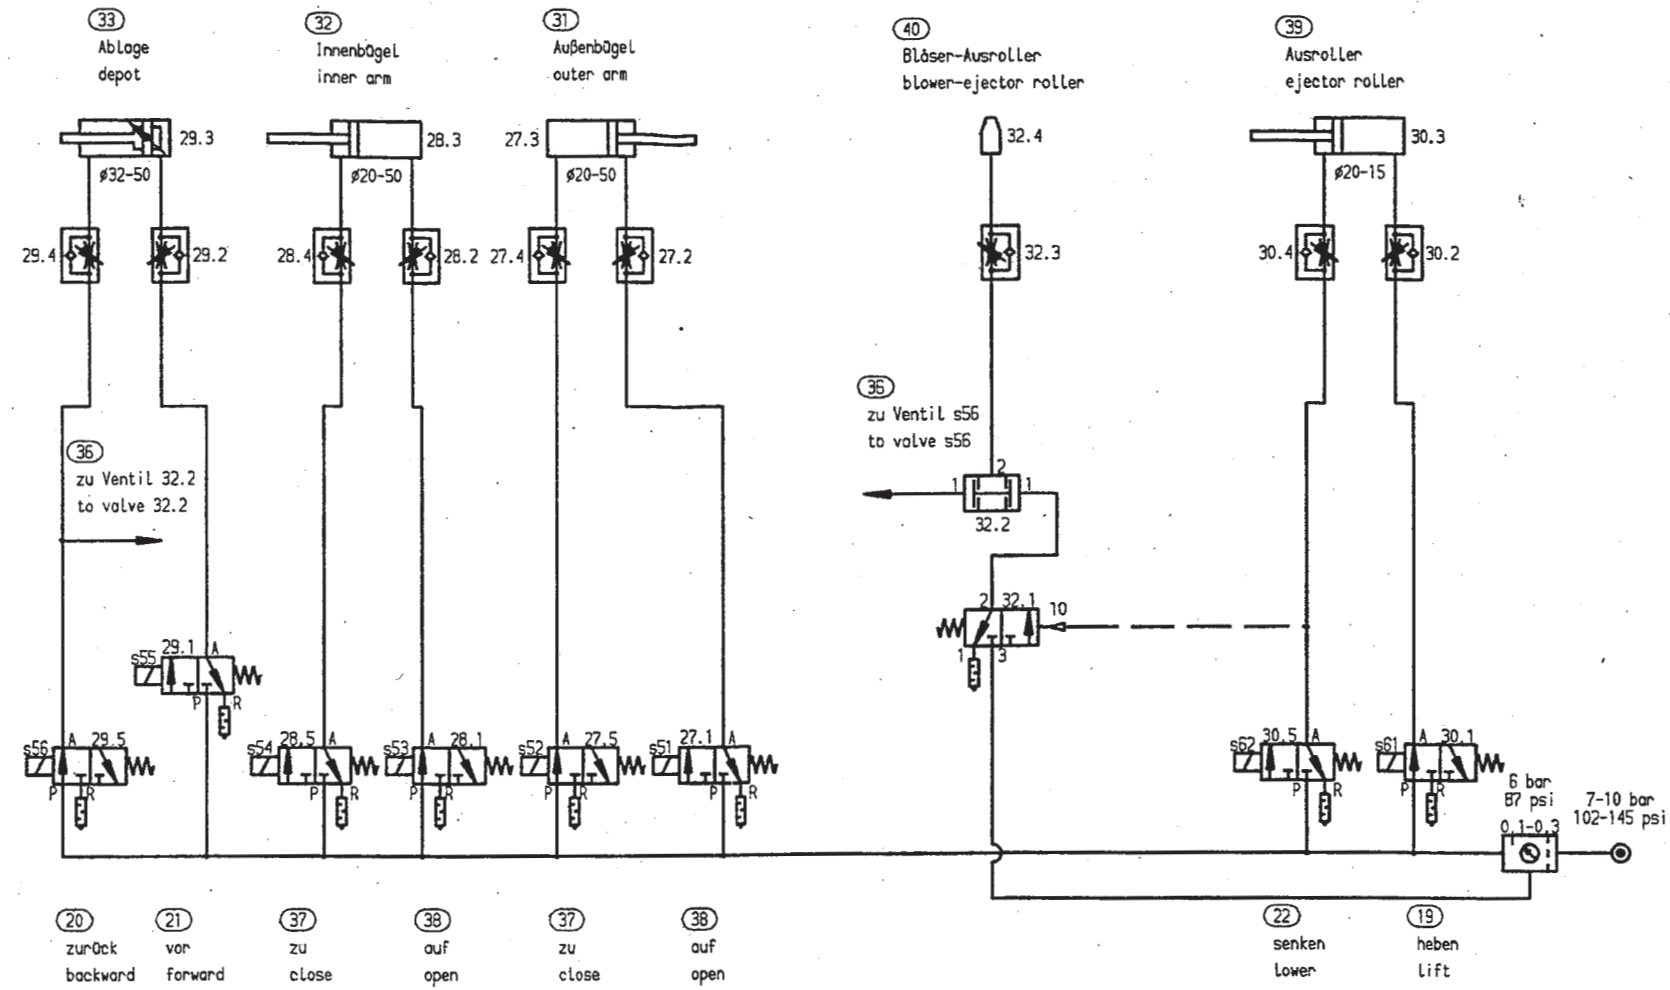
33
Ablage
depot

32
Innenbügel
inner arm

31
Außenbügel
outer arm

40
Bläser-Ausroller
blower-ejector roller

39
Ausroller
ejector roller

29.3
ø32-50
28.3
ø20-50
27.3
ø20-50
32.4
30.3
ø20-15

29.4
29.2
28.4
28.2
27.4
27.2
32.3
30.4
30.2

36
zu Ventil s56
to valve s56

36
zu Ventil 32.2
to valve 32.2

1
2
1
32.2

2
32.1
10
1
3

s55
29.1
A
P
R

s56
A
29.5
P
R

s54
28.5
A
P
R

s53
A
28.1
P
R

s52
A
27.5
P
R

s51
27.1
A
P
R

s62
30.5
A
P
R

s61
A
30.1
P
R

6 bar
87 psi
0,1-0,3

7-10 bar
102-145 psi

20
zurück
backward

21
vor
forward

37
zu
close

38
auf
open

37
zu
close

38
auf
open

22
senken
lower

19
heben
lift